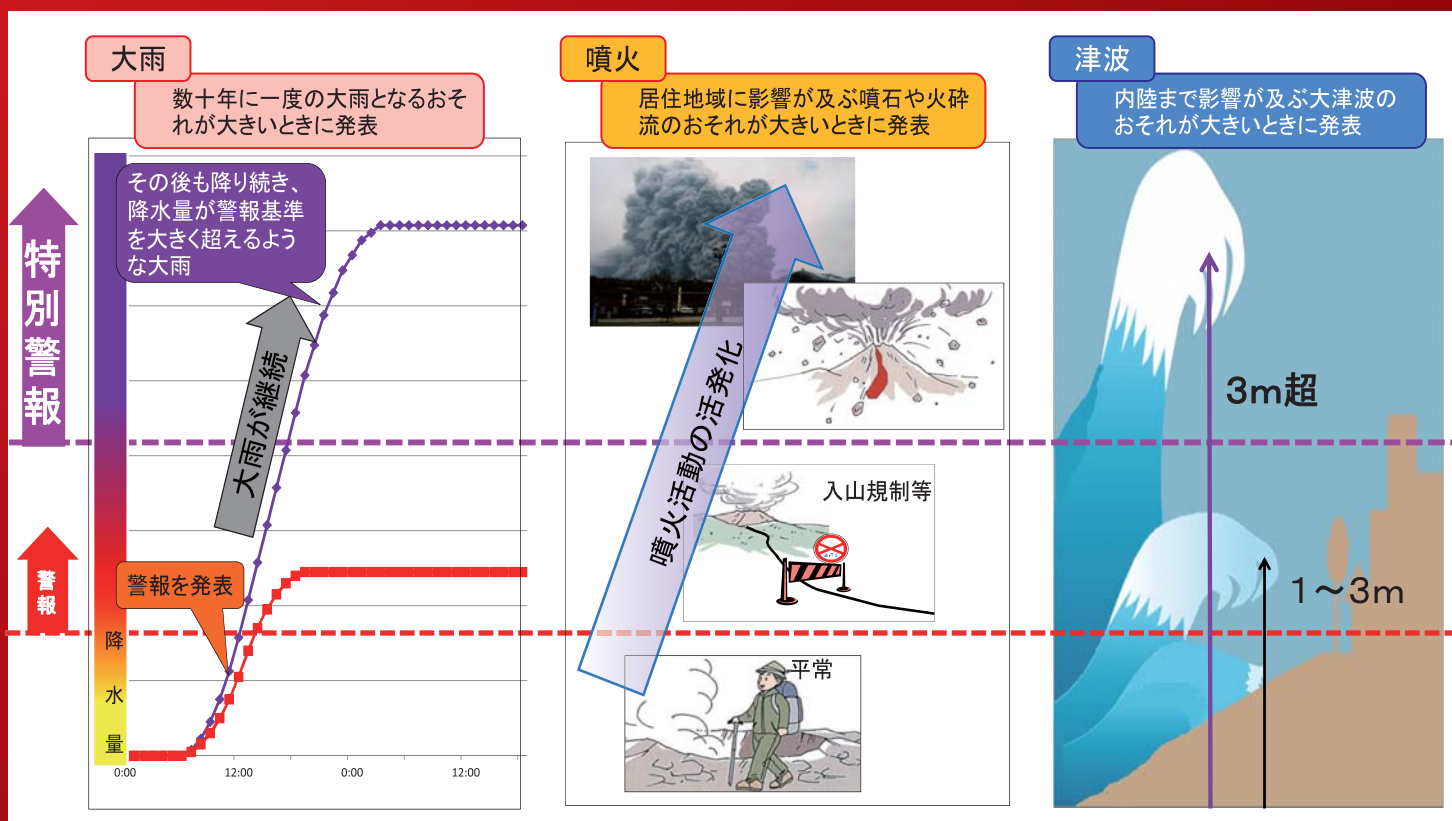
特別警報

警報

大雨

数十年に一度の大雨となるおそれが大きいときに発表

その後も降り続き、降水量が警報基準を大きく超えるような大雨

大雨が継続

警報を発表

降水量

0:00
12:00
0:00
12:00

噴火

居住地域に影響が及ぶ噴石や火砕流のおそれが大きいときに発表

噴火活動の活発化

入山規制等

平常

津波

内陸まで影響が及ぶ大津波のおそれが大きいときに発表

3m超

1～3m